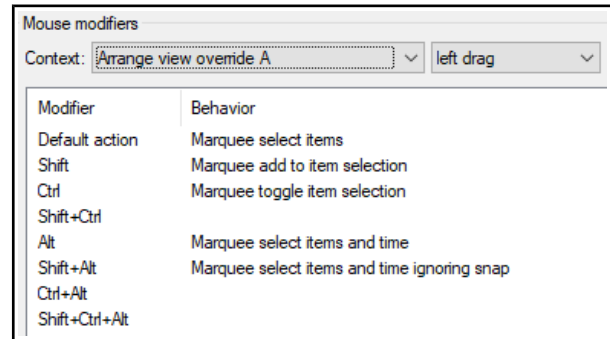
Mouse modifiers

Context: Arrange view override A | left drag

| Modifier | Behavior |
|---|---|
| Default action | Marquee select items |
| Shift | Marquee add to item selection |
| Ctrl | Marquee toggle item selection |
| Shift+Ctrl | |
| Alt | Marquee select items and time |
| Shift+Alt | Marquee select items and time ignoring snap |
| Ctrl+Alt | |
| Shift+Ctrl+Alt | |